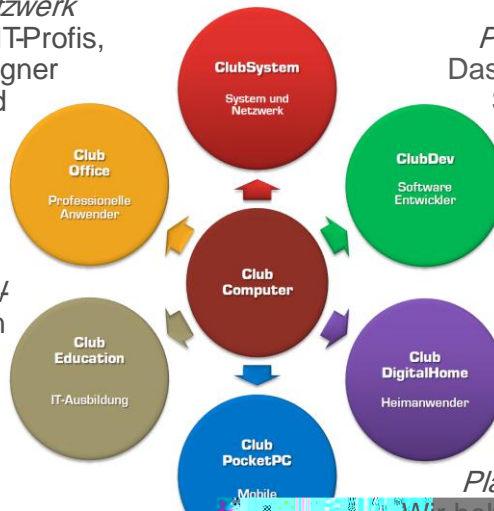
tzwerk
IT-Profis,
igner
d

F
Das
S

ClubSystem
System und Netzwerk

Club Office
Professionelle Anwender

ClubDev
Software Entwickler

Club Computer

Club Education
IT-Ausbildung

Club DigitalHome
Heimanwender

Club PocketPC
Mobile

Pla
Wir ha